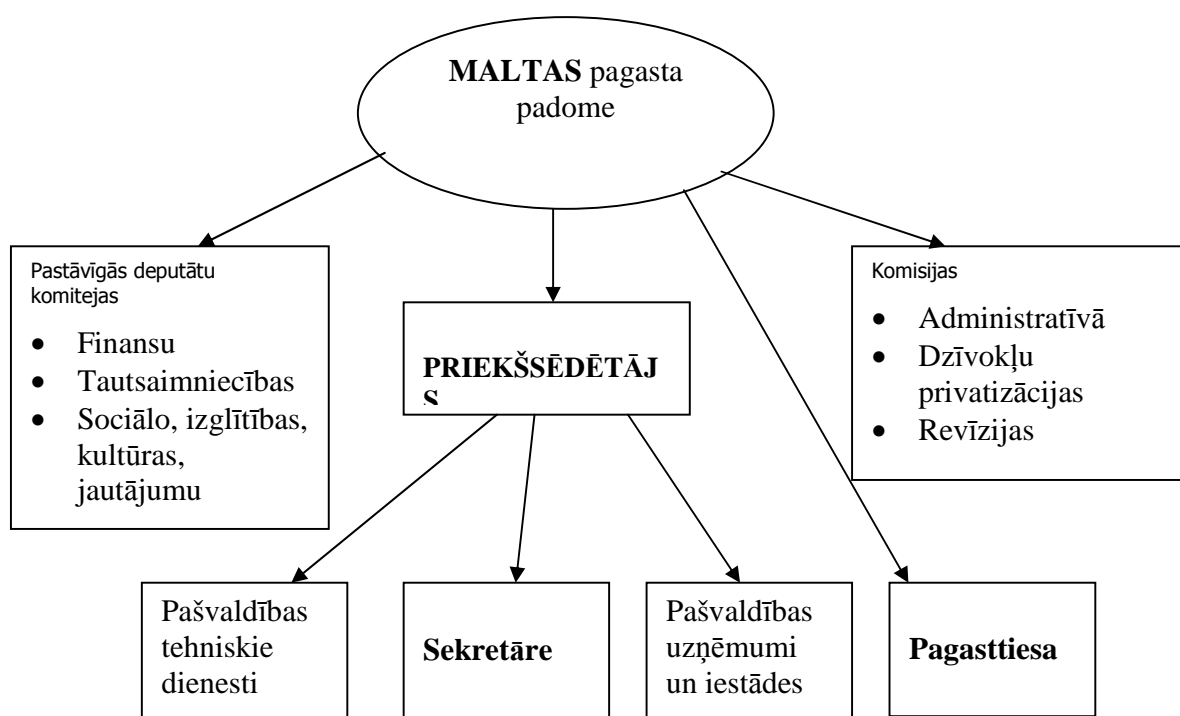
**MALTAS** pagasta padome

Pastāvīgās deputātu komitejas

- Finansu
- Tautsaimniecības
- Sociālo, izglītības, kultūras, jautājumu

**PRIEKŠSĒDĒTĀJS**

Komisijas

- Administratīvā
- Dzīvokļu privatizācijas
- Revīzijas

Pašvaldības tehniskie dienesti

**Sekretāre**

Pašvaldības uzņēmumi un iestādes

**Pagasttiesa**